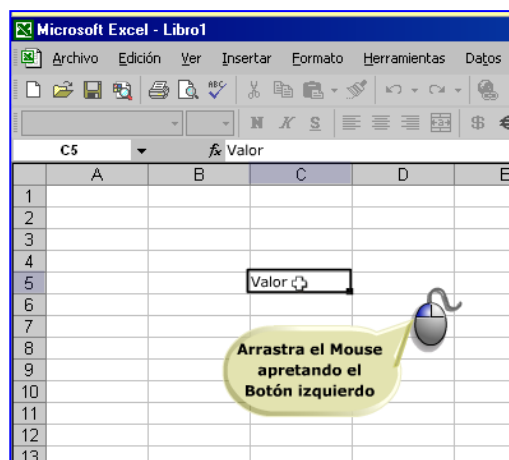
Microsoft Excel - Libro1

Archivo Edición Ver Insertar Formato Herramientas Datos

N K S $

C5 fx Valor

| | A | B | C | D | E |
|---|---|---|---|---|---|
| 1 | | | | | |
| 2 | | | | | |
| 3 | | | | | |
| 4 | | | | | |
| 5 | | | Valor | | |
| 6 | | | | | |
| 7 | | | | | |
| 8 | | | | | |
| 9 | | | | | |
| 10 | | | | | |
| 11 | | | | | |
| 12 | | | | | |
| 13 | | | | | |

Arrastra el Mouse apretando el Botón izquierdo